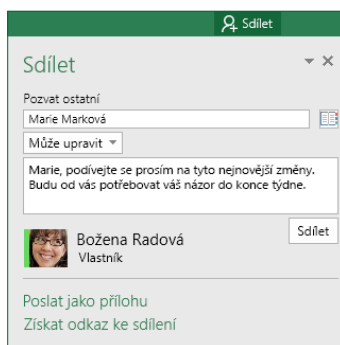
Sdílet

Sdílet

Pozvat ostatní

Marie Marková

Může upravit

Marie, podívejte se prosím na tyto nejnovější změny. Budu od vás potřebovat váš názor do konce týdne.

Sdílet

Božena Radová
Vlastník

Poslat jako přílohu
Získat odkaz ke sdílení